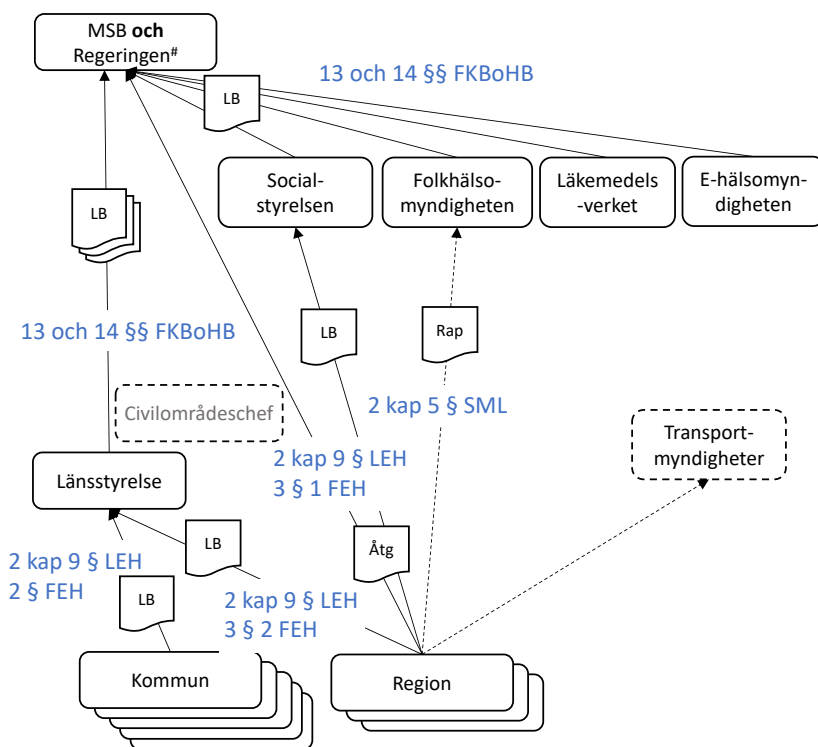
MSB **och** Regeringen#

13 och 14 §§ FKBoHB

LB

Social-styrelsen

Folkhälso-myndigheten

Läkemedels-verket

E-hälsomyn-digheten

LB

13 och 14 §§ FKBoHB

LB

Rap

2 kap 5 § SML

Civilområdeschef

Transport-myndigheter

2 kap 9 § LEH
3 § 1 FEH

Länsstyrelse

LB

Åtg

2 kap 9 § LEH
2 § FEH

LB

2 kap 9 § LEH
3 § 2 FEH

Kommun

Region